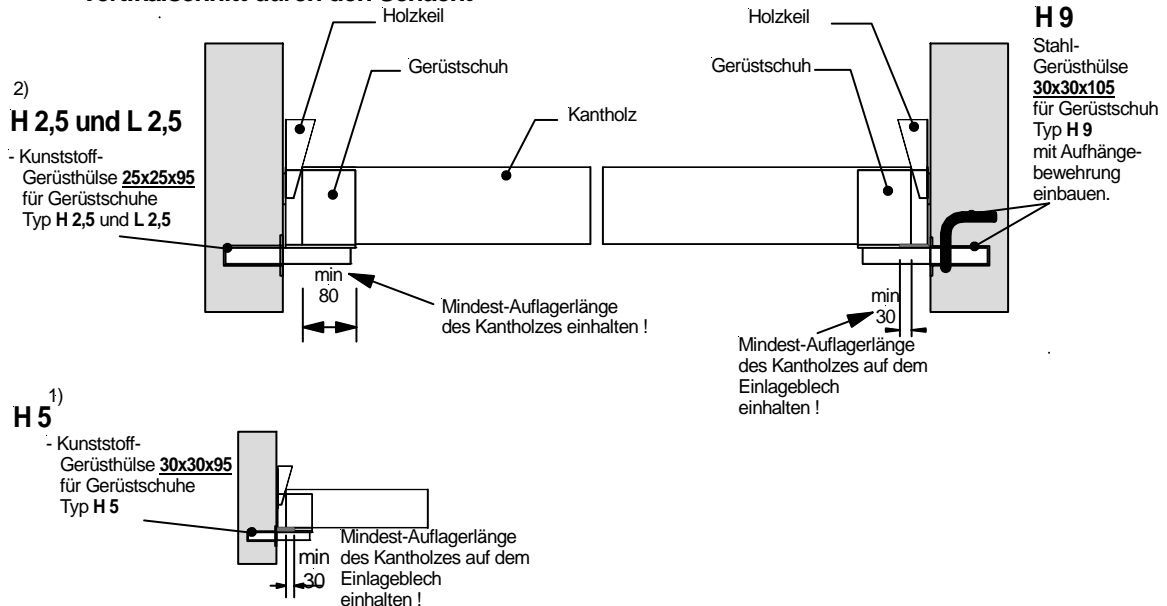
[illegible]

Holzkeil

Gerüstschuh

Kantholz

Holzkeil

Gerüstschuh

**H 9**

Stahl-Gerüsthülse **30x30x105** für Gerüstschuh Typ **H 9** mit Aufhängebewehrung einbauen.

2)

**H 2,5 und L 2,5**

- Kunststoff-Gerüsthülse **25x25x95** für Gerüstschuhe Typ **H 2,5** und **L 2,5**

min 80

Mindest-Auflagerlänge des Kantholzes einhalten !

min 30

Mindest-Auflagerlänge des Kantholzes auf dem Einlageblech einhalten !

**H 5**$^{1)}$

- Kunststoff-Gerüsthülse **30x30x95** für Gerüstschuhe Typ **H 5**

Mindest-Auflagerlänge des Kantholzes auf dem Einlageblech einhalten !

min 30